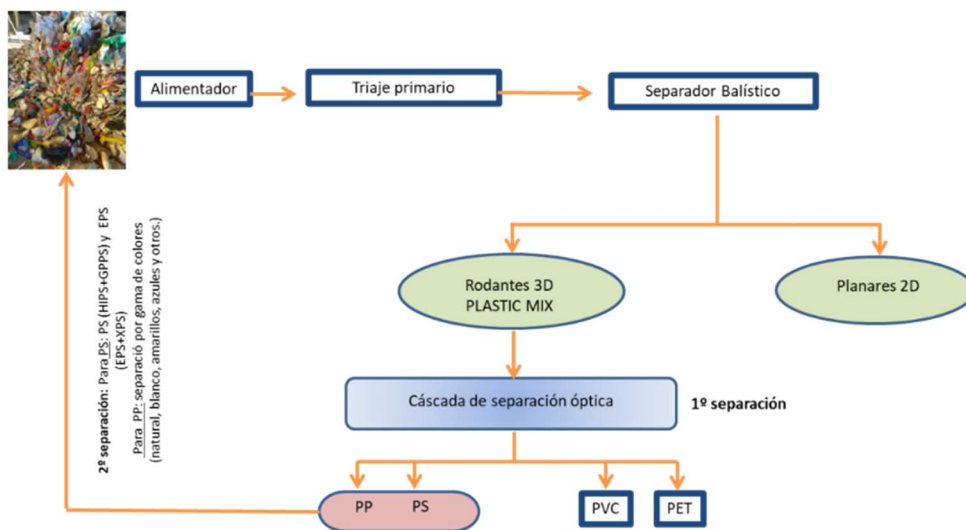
Alimentador

Triaje primario

Separador Balístico

Rodantes 3D
PLASTIC MIX

Planares 2D

Cáscada de separación óptica

1º separación

PP PS

PVC

PET

2º separación: Para PS: PS (HIPS+GPPS) y EPS (EPS+XPS)
Para PP: separació por gama de colores (natural, blanco, amarillos, azules y otros.)